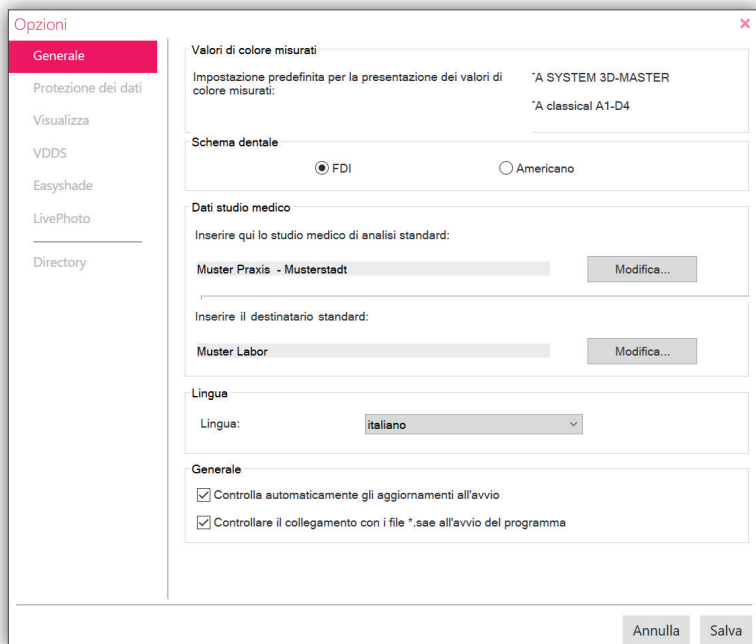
Opzioni

×

Generale

Protezione dei dati

Visualizza

VDDS

Easyshade

LivePhoto

Directory

Valori di colore misurati

Impostazione predefinita per la presentazione dei valori di colore misurati:

'A SYSTEM 3D-MASTER

'A classical A1-D4

Schema dentale

FDI

Americano

Dati studio medico

Inserire qui lo studio medico di analisi standard:

Muster Praxis - Musterstadt

Modifica...

Inserire il destinatario standard:

Muster Labor

Modifica...

Lingua

Lingua:

italiano

Generale

Controlla automaticamente gli aggiornamenti all'avvio

Controllare il collegamento con i file *.sae all'avvio del programma

Annulla

Salva